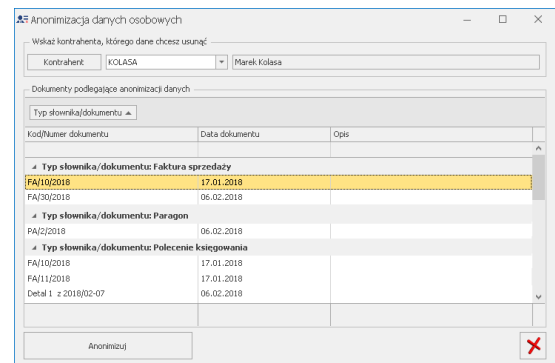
Anonimizacja danych osobowych

Wskaż kontrahenta, którego dane chcesz usunąć

Kontrahent | KOLASA | Marek Kolasa

Dokumenty podlegające anonimizacji danych

Typ słownika/dokumentu ▲

| Kod/Numer dokumentu | Data dokumentu | Opis |
|---|---|---|
| Typ słownika/dokumentu: Faktura sprzedaży | | |
| FA/10/2018 | 17.01.2018 | |
| FA/30/2018 | 06.02.2018 | |
| Typ słownika/dokumentu: Paragon | | |
| PA/2/2018 | 06.02.2018 | |
| Typ słownika/dokumentu: Polecenie księgowania | | |
| FA/10/2018 | 17.01.2018 | |
| FA/11/2018 | 17.01.2018 | |
| Detal 1 z 2018/02-07 | 06.02.2018 | |

Anonimizuj